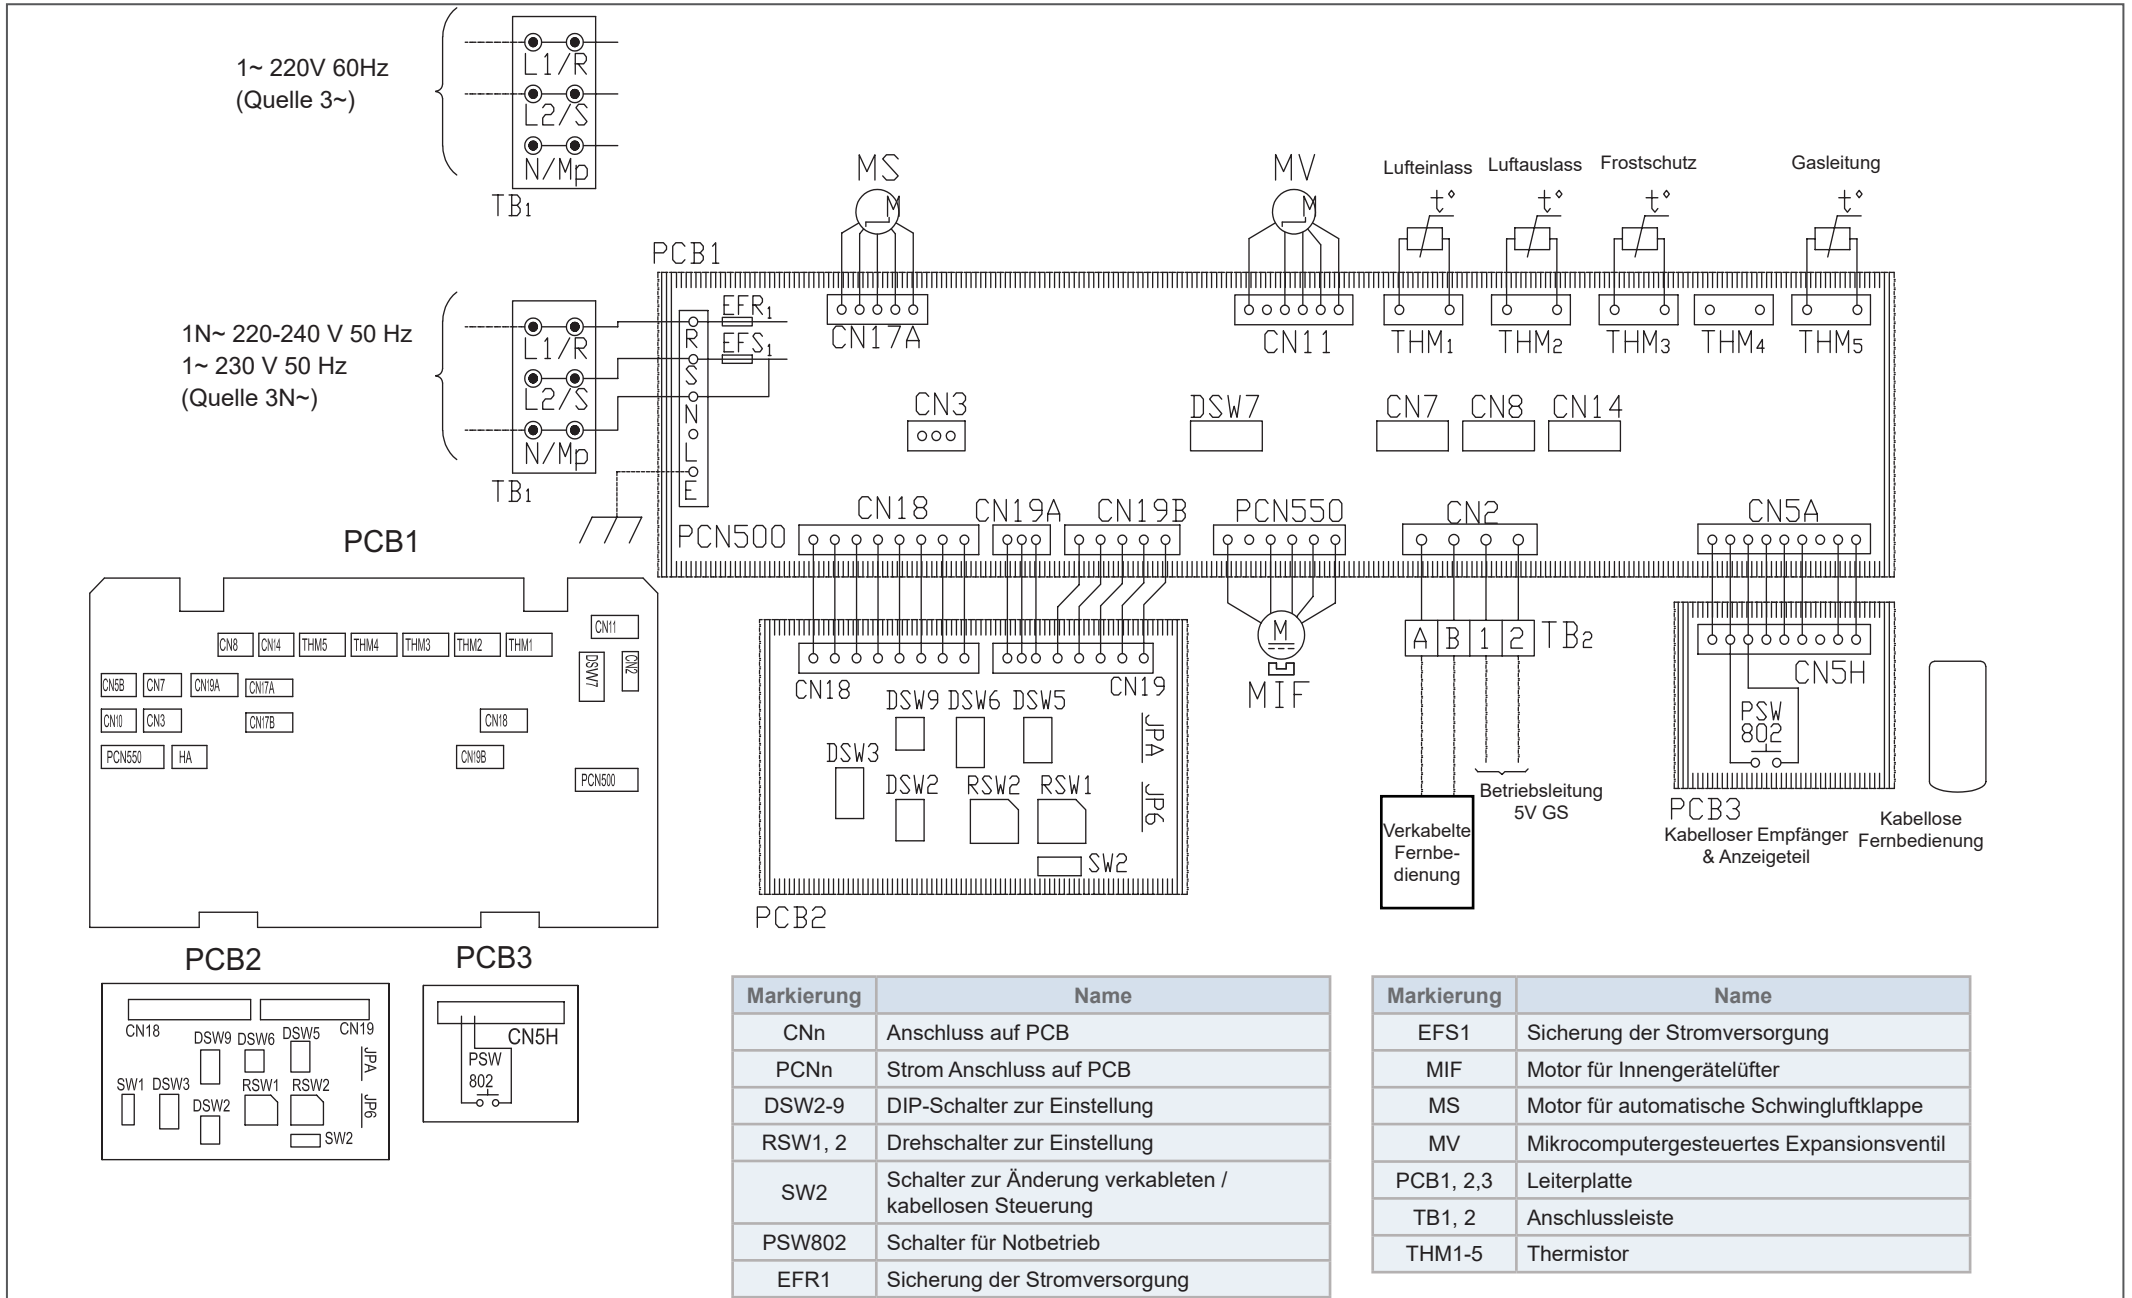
1~ 220V 60Hz
(Quelle 3~)

L1/R
L2/S
N/Mp
TB₁

1N~ 220-240 V 50 Hz
1~ 230 V 50 Hz
(Quelle 3N~)

L1/R
L2/S
N/Mp
TB₁

PCB1
R
S
N
L
E
EFR₁
EFS₁

MS
M
CN17A

MV
M
CN11

Lufteinlass
Luftauslass
Frostschutz
Gasleitung
t°
t°
t°
t°
THM₁
THM₂
THM₃
THM₄
THM₅

CN3
DSW7
CN7
CN8
CN14

PCN500
CN18
CN19A
CN19B
PCN550
CN2
CN5A

M
MIF

A
B
1
2
TB₂

Verkabelte Fernbedienung

Betriebsleitung 5V GS

CN5H
PSW 802
PCB3
Kabelloser Empfänger & Anzeigeteil

Kabellose Fernbedienung

CN18
CN19
DSW9
DSW6
DSW5
JPA
DSW3
DSW2
RSW2
RSW1
JP6
SW2
PCB2

PCB1
CN11
CN8
CN14
THM5
THM4
THM3
THM2
THM1
DSW7
CN2
CN5B
CN7
CN19A
CN17A
CN10
CN3
CN17B
CN18
PCN550
HA
CN19B
PCN500

PCB2
CN18
DSW9
DSW6
DSW5
CN19
JPA
SW1
DSW3
RSW1
RSW2
DSW2
JP6
SW2

PCB3
CN5H
PSW
802

| Markierung | Name |
|---|---|
| CNn | Anschluss auf PCB |
| PCNn | Strom Anschluss auf PCB |
| DSW2-9 | DIP-Schalter zur Einstellung |
| RSW1, 2 | Drehschalter zur Einstellung |
| SW2 | Schalter zur Änderung verkableten / kabellosen Steuerung |
| PSW802 | Schalter für Notbetrieb |
| EFR1 | Sicherung der Stromversorgung |

| Markierung | Name |
|---|---|
| EFS1 | Sicherung der Stromversorgung |
| MIF | Motor für Innengerätelüfter |
| MS | Motor für automatische Schwingluftklappe |
| MV | Mikrocomputergesteuertes Expansionsventil |
| PCB1, 2,3 | Leiterplatte |
| TB1, 2 | Anschlussleiste |
| THM1-5 | Thermistor |